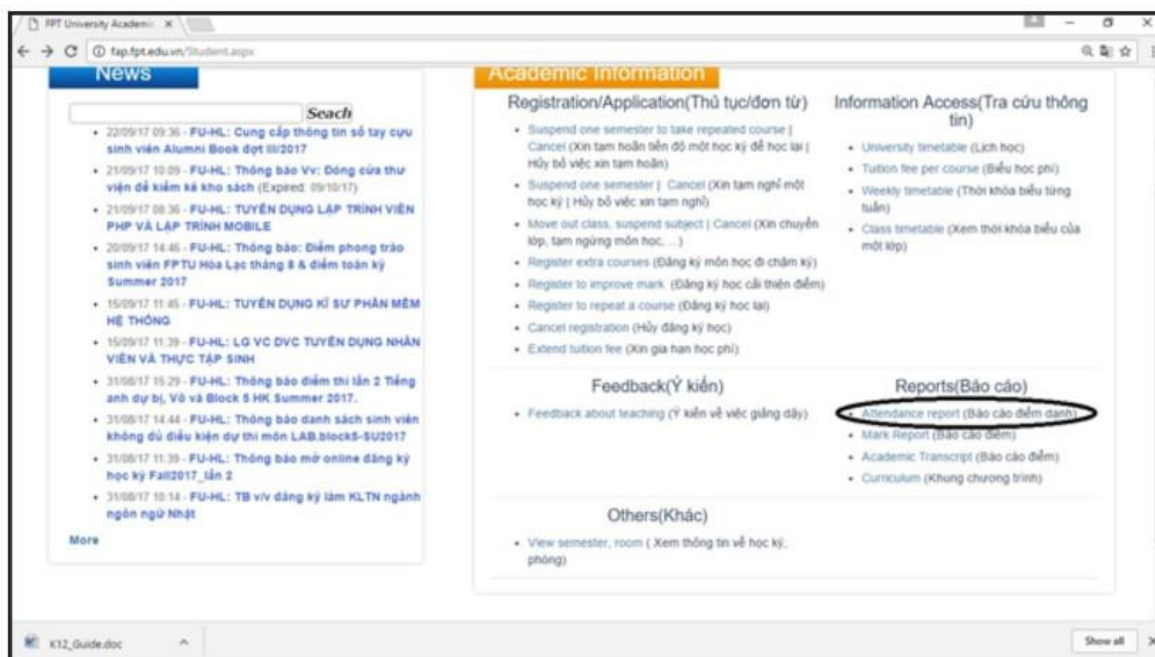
FPT University Academic ×

fap.fpt.edu.vn/Student.aspx

News

Seach

- 22/09/17 09:36 - FU-HL: Cung cấp thông tin số tay cựu sinh viên Alumni Book đợt III/2017
- 21/09/17 10:09 - FU-HL: Thông báo Vv: Đóng cửa thư viện để kiểm kê kho sách (Expired: 09/10/17)
- 21/09/17 08:36 - FU-HL: TUYỂN DỤNG LẬP TRÌNH VIÊN PHP VÀ LẬP TRÌNH MOBILE
- 20/09/17 14:46 - FU-HL: Thông báo: Điểm phong trào sinh viên FPTU Hòa Lạc tháng 8 & điểm toàn kỳ Summer 2017
- 15/09/17 11:45 - FU-HL: TUYỂN DỤNG KĨ SƯ PHẦN MỀM HỆ THỐNG
- 15/09/17 11:39 - FU-HL: LG VC DVC TUYỂN DỤNG NHÂN VIÊN VÀ THỰC TẬP SINH
- 31/08/17 15:29 - FU-HL: Thông báo điểm thi lần 2 Tiếng anh dự bị, Vô và Block 5 HK Summer 2017.
- 31/08/17 14:44 - FU-HL: Thông báo danh sách sinh viên không đủ điều kiện dự thi môn LAB.block5-SU2017
- 31/08/17 11:39 - FU-HL: Thông báo mở online đăng ký học kỳ Fall2017_lần 2
- 31/08/17 10:14 - FU-HL: TB v/v đăng ký làm KLTN ngành ngôn ngữ Nhật

More

Academic Information

Registration/Application(Thủ tục/đơn từ)

- Suspend one semester to take repeated course | Cancel (Xin tạm hoãn tiến độ một học kỳ để học lại | Hủy bỏ việc xin tạm hoãn)
- Suspend one semester | Cancel (Xin tạm nghỉ một học kỳ | Hủy bỏ việc xin tạm nghỉ)
- Move out class, suspend subject | Cancel (Xin chuyển lớp, tạm ngừng môn học, ...)
- Register extra courses (Đăng ký môn học đi chậm kỳ)
- Register to improve mark (Đăng ký học cải thiện điểm)
- Register to repeat a course (Đăng ký học lại)
- Cancel registration (Hủy đăng ký học)
- Extend tuition fee (Xin gia hạn học phí)

Information Access(Tra cứu thông tin)

- University timetable (Lịch học)
- Tuition fee per course (Biểu học phí)
- Weekly timetable (Thời khóa biểu từng tuần)
- Class timetable (Xem thời khóa biểu của một lớp)

Feedback(Ý kiến)

- Feedback about teaching (Ý kiến về việc giảng dạy)

Reports(Báo cáo)

- Attendance report (Báo cáo điểm danh)
- Mark Report (Báo cáo điểm)
- Academic Transcript (Báo cáo điểm)
- Curriculum (Khung chương trình)

Others(Khác)

- View semester, room ( Xem thông tin về học kỳ, phòng)

K12_Guide.doc

Show all